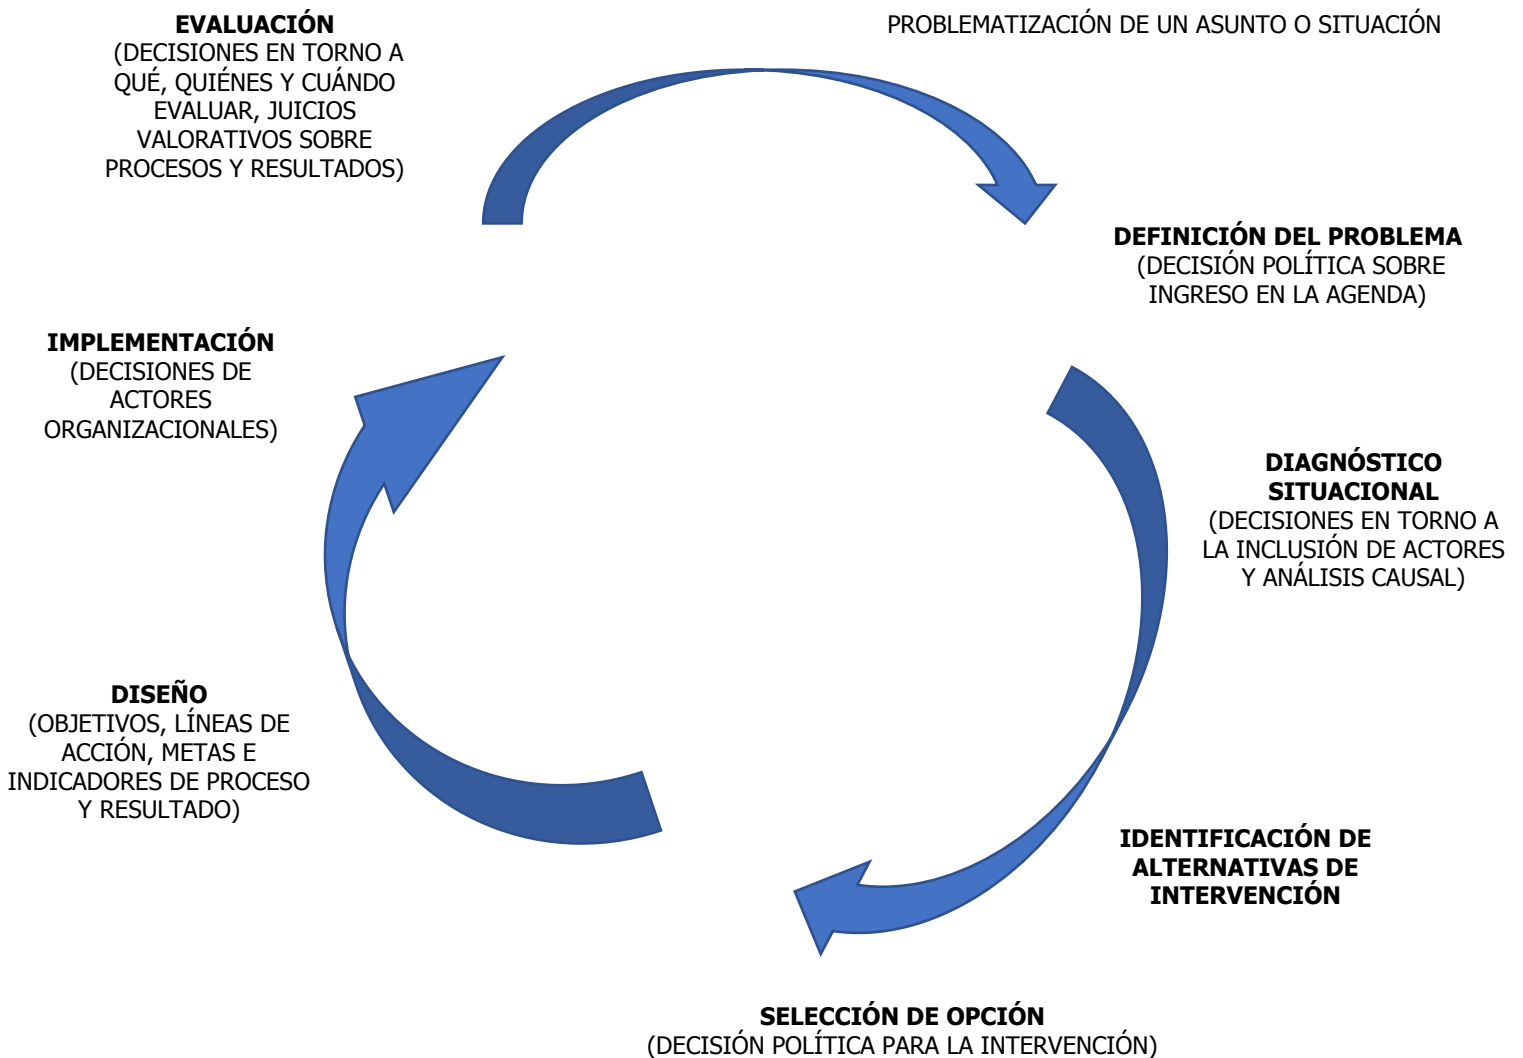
EVALUACIÓN
(DECISIONES EN TORNO A QUÉ, QUIÉNES Y CUÁNDO EVALUAR, JUICIOS VALORATIVOS SOBRE PROCESOS Y RESULTADOS)

PROBLEMATIZACIÓN DE UN ASUNTO O SITUACIÓN

DEFINICIÓN DEL PROBLEMA
(DECISIÓN POLÍTICA SOBRE INGRESO EN LA AGENDA)

IMPLEMENTACIÓN
(DECISIONES DE ACTORES ORGANIZACIONALES)

DIAGNÓSTICO SITUACIONAL
(DECISIONES EN TORNO A LA INCLUSIÓN DE ACTORES Y ANÁLISIS CAUSAL)

DISEÑO
(OBJETIVOS, LÍNEAS DE ACCIÓN, METAS E INDICADORES DE PROCESO Y RESULTADO)

IDENTIFICACIÓN DE ALTERNATIVAS DE INTERVENCIÓN

SELECCIÓN DE OPCIÓN
(DECISIÓN POLÍTICA PARA LA INTERVENCIÓN)